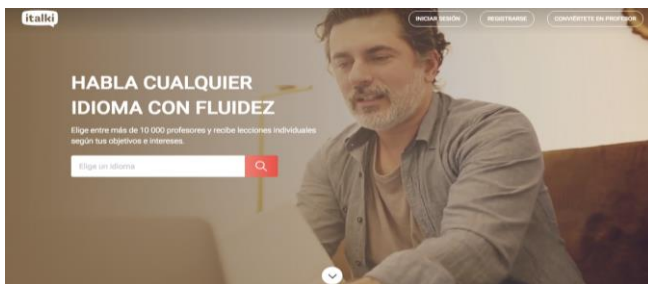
italki

INICIAR SESIÓN

REGISTRARME

CONVIÉRTETE EN PROFESOR

HABLA CUALQUIER IDIOMA CON FLUIDEZ

Elige entre más de 10 000 profesores y recibe lecciones individuales según tus objetivos e intereses.

Elige un idioma